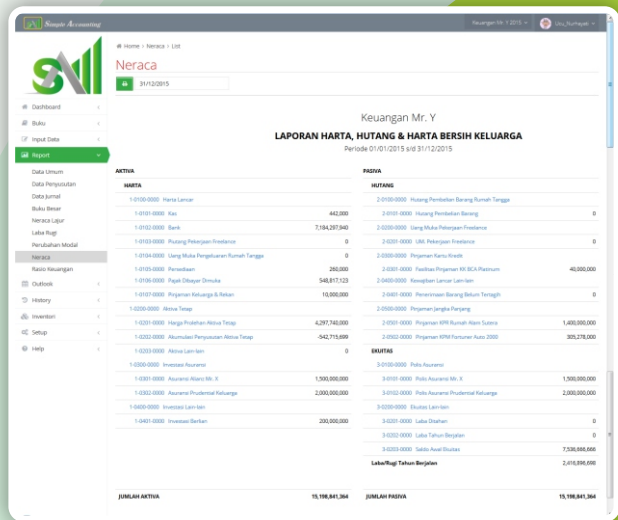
Simple Accounting

Keuangan Mr. Y 2015

Uzu_Rumayat

Home > Neraca > List

Neraca

31/12/2015

Dashboard
Buku
Input Data
Report
Data Umum
Data Penyusutan
Data Jurnal
Buku Besar
Neraca Lajur
Laba Rugi
Perubahan Modal
Neraca
Rasio Keuangan
Outlook
History
Inventori
Setup
Help

Keuangan Mr. Y

LAPORAN HARTA, HUTANG & HARTA BERSIH KELUARGA

Periode 01/01/2015 s/d 31/12/2015

AKTIVA

HARTA

| | |
|---|---|
| 1-0100-0000 Harta Lancar | |
| 1-0101-0000 Kas | 442,000 |
| 1-0102-0000 Bank | 7,184,297,940 |
| 1-0103-0000 Piutang Pekerjaan Freelance | 0 |
| 1-0104-0000 Uang Muka Pengeluaran Rumah Tangga | 0 |
| 1-0105-0000 Persediaan | 260,000 |
| 1-0106-0000 Pajak Dibayar Dimuka | 548,817,123 |
| 1-0107-0000 Pinjaman Keluarga & Rekan | 10,000,000 |
| 1-0200-0000 Aktiva Tetap | |
| 1-0201-0000 Harga Perolehan Aktiva Tetap | 4,297,740,000 |
| 1-0202-0000 Akumulasi Penyusutan Aktiva Tetap | -542,715,699 |
| 1-0203-0000 Aktiva Lain-lain | 0 |
| 1-0300-0000 Investasi Asuransi | |
| 1-0301-0000 Asuransi Allianz Mr. X | 1,500,000,000 |
| 1-0302-0000 Asuransi Prudential Keluarga | 2,000,000,000 |
| 1-0400-0000 Investasi Lain-lain | |
| 1-0401-0000 Investasi Berlian | 200,000,000 |

JUMLAH AKTIVA 15,198,841,364

PASIVA

HUTANG

| | |
|---|---|
| 2-0100-0000 Hutang Pembelian Barang Rumah Tangga | |
| 2-0101-0000 Hutang Pembelian Barang | 0 |
| 2-0200-0000 Uang Muka Pekerjaan Freelance | |
| 2-0201-0000 UM. Pekerjaan Freelance | 0 |
| 2-0300-0000 Pinjaman Kartu Kredit | |
| 2-0301-0000 Fasilitas Pinjaman KK BCA Platinum | 40,000,000 |
| 2-0400-0000 Kewajiban Lancar Lain-lain | |
| 2-0401-0000 Penerimaan Barang Belum Tertagih | 0 |
| 2-0500-0000 Pinjaman Jangka Panjang | |
| 2-0501-0000 Pinjaman KPR Rumah Alam Sutera | 1,400,000,000 |
| 2-0502-0000 Pinjaman KPM Fortuner Auto 2000 | 305,278,000 |

EKUITAS

| | |
|---|---|
| 3-0100-0000 Polis Asuransi | |
| 3-0101-0000 Polis Asuransi Mr. X | 1,500,000,000 |
| 3-0102-0000 Polis Asuransi Prudential Keluarga | 2,000,000,000 |
| 3-0200-0000 Ekuitas Lain-lain | |
| 3-0201-0000 Laba Ditahan | 0 |
| 3-0202-0000 Laba Tahun Berjalan | 0 |
| 3-0203-0000 Saldo Awal Ekuitas | 7,536,988,666 |
| Laba/Rugi Tahun Berjalan | 2,416,898,690 |

JUMLAH PASIVA 15,198,841,364